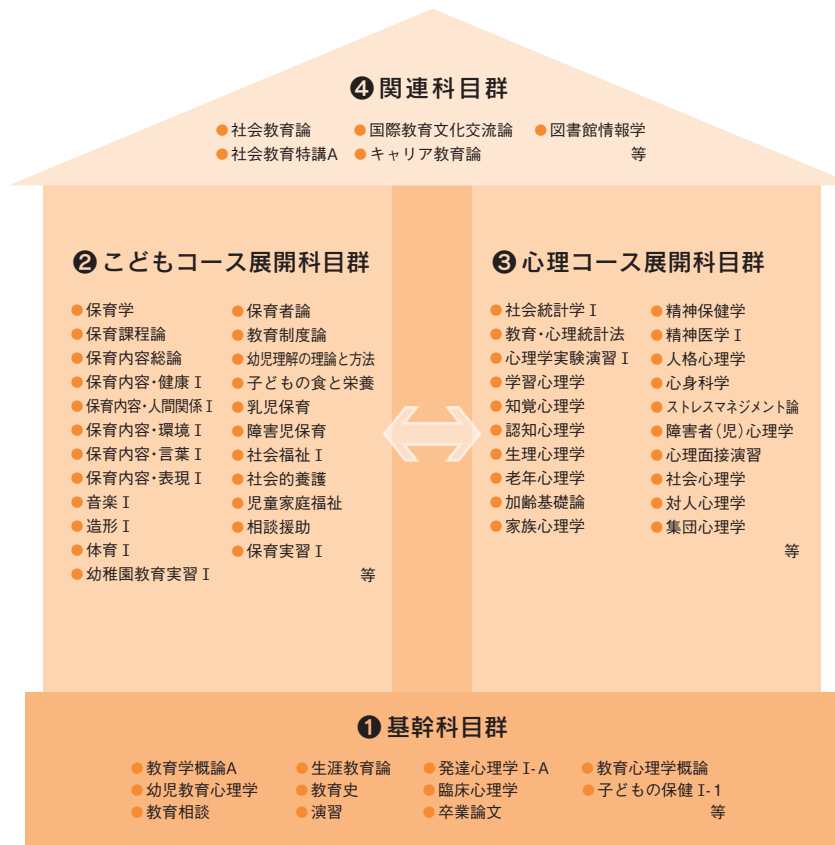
❹ 関連科目群

● 社会教育論 ● 国際教育文化交流論 ● 図書館情報学
● 社会教育特講A ● キャリア教育論 等

❷ こどもコース展開科目群

● 保育学
● 保育課程論
● 保育内容総論
● 保育内容・健康 I
● 保育内容・人間関係 I
● 保育内容・環境 I
● 保育内容・言葉 I
● 保育内容・表現 I
● 音楽 I
● 造形 I
● 体育 I
● 幼稚園教育実習 I

● 保育者論
● 教育制度論
● 幼児理解の理論と方法
● 子どもの食と栄養
● 乳児保育
● 障害児保育
● 社会福祉 I
● 社会的養護
● 児童家庭福祉
● 相談援助
● 保育実習 I
等

❸ 心理コース展開科目群

● 社会統計学 I
● 教育・心理統計法
● 心理学実験演習 I
● 学習心理学
● 知覚心理学
● 認知心理学
● 生理心理学
● 老年心理学
● 加齢基礎論
● 家族心理学

● 精神保健学
● 精神医学 I
● 人格心理学
● 心身科学
● ストレスマネジメント論
● 障害者(児)心理学
● 心理面接演習
● 社会心理学
● 対人心理学
● 集団心理学
等

❶ 基幹科目群

● 教育学概論A ● 生涯教育論 ● 発達心理学 I-A ● 教育心理学概論
● 幼児教育心理学 ● 教育史 ● 臨床心理学 ● 子どもの保健 I-1
● 教育相談 ● 演習 ● 卒業論文 等